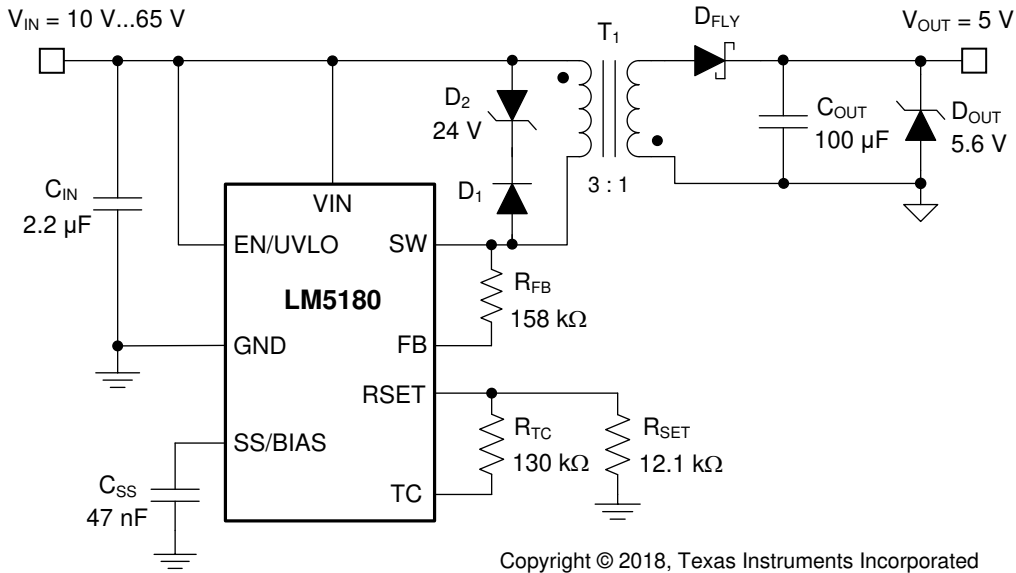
$V_{IN}$ = 10 V...65 V

$T_1$

$D_{FLY}$

$V_{OUT}$ = 5 V

$D_2$
24 V

$D_1$

3 : 1

$C_{OUT}$
100 µF

$D_{OUT}$
5.6 V

$C_{IN}$
2.2 µF

VIN

EN/UVLO

SW

LM5180

$R_{FB}$
158 kΩ

GND

FB

RSET

SS/BIAS

$R_{TC}$
130 kΩ

$R_{SET}$
12.1 kΩ

$C_{SS}$
47 nF

TC

Copyright © 2018, Texas Instruments Incorporated